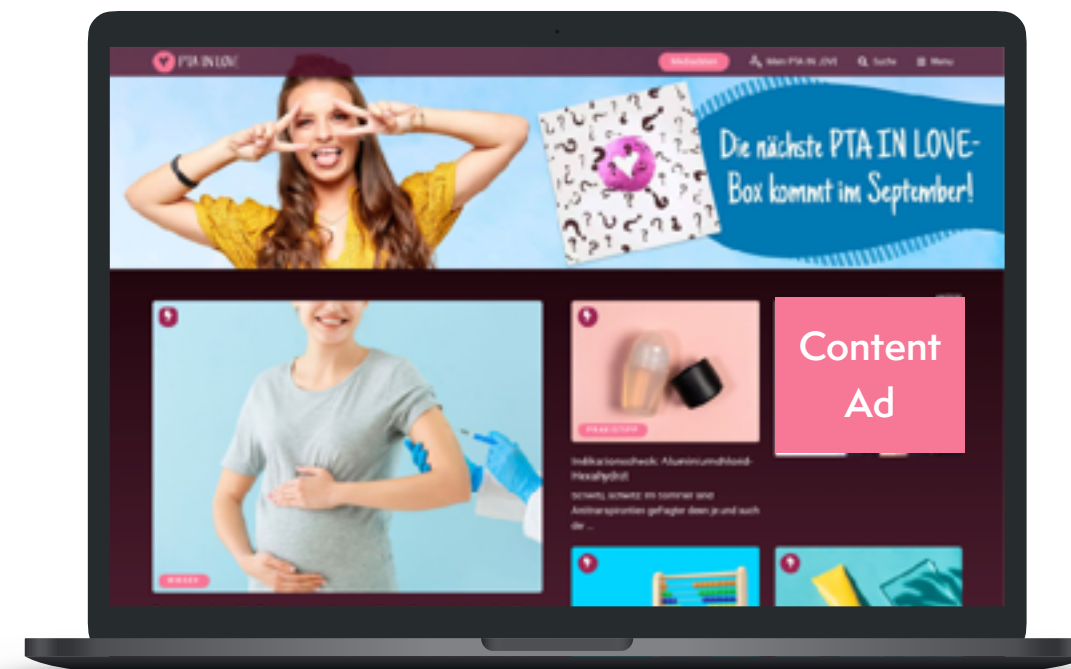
PTA IN LOVE

Mitglied werden

Mein PTA IN LOVE

Suche

Menü

Die nächste PTA IN LOVE-Box kommt im September!

Content Ad

PRAXISTIPP

Indikationscheck: Aluminiumchlorid-Hexahydrat

Schwitz, schwitz: Im Sommer sind Antitranspirantien gefragter denn je und auch die ...

WISSEN